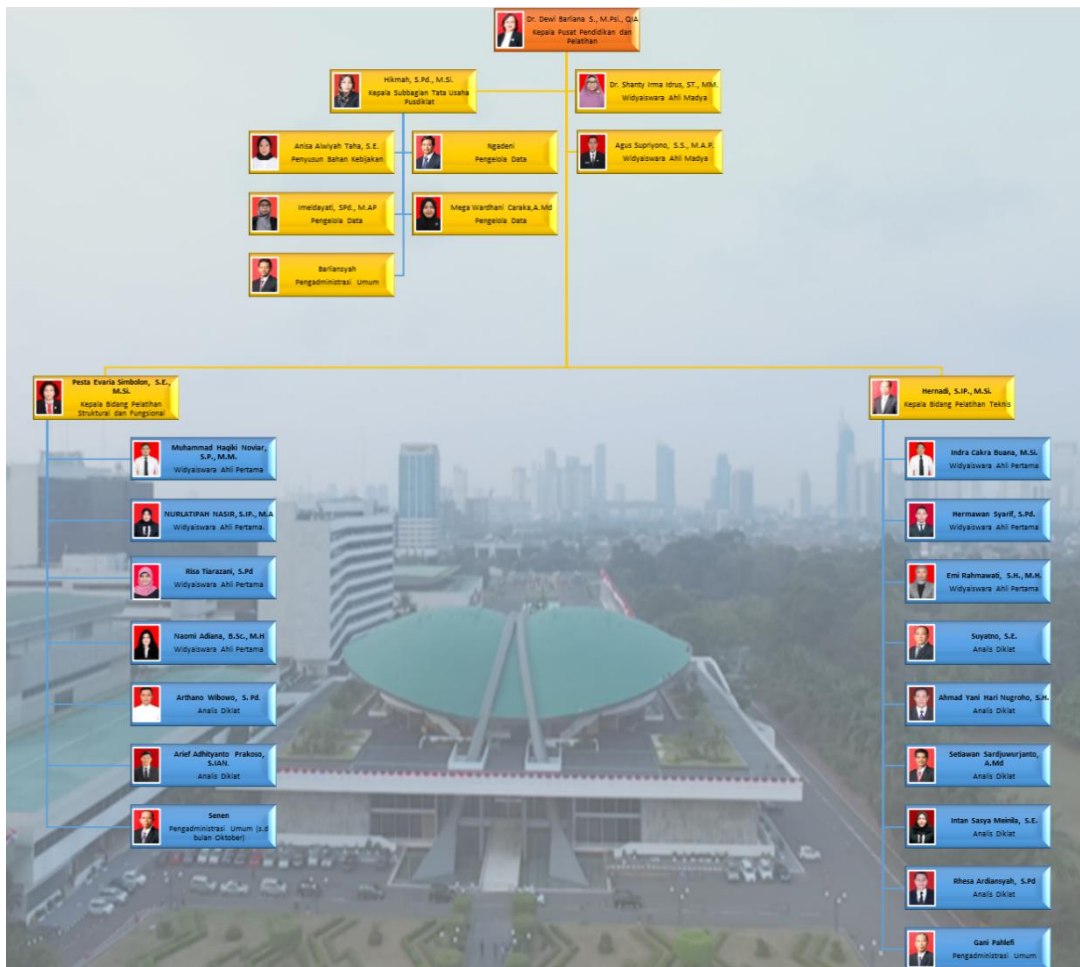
Dr. Dewi Barliana S., M.Psi., QIA
Kepala Pusat Pendidikan dan Pelatihan

Hikmah, S.Pd., M.Si.
Kepala Subbagian Tata Usaha Pusdiklat

Dr. Shanty Irma Idrus, ST., MM.
Widyaiswara Ahli Madya

Agus Supriyono, S.S., M.A.P.
Widyaiswara Ahli Madya

Anisa Alwiyah Taha, S.E.
Penyusun Bahan Kebijakan

Ngadeni
Pengelola Data

Imeldayati, SPd., M.AP
Pengelola Data

Mega Wardhani Caraka,A.Md
Pengelola Data

Barliansyah
Pengadministrasi Umum

Pesta Evaria Simbolon, S.E., M.Si.
Kepala Bidang Pelatihan Struktural dan Fungsional

Muhammad Haqiki Noviar, S.P., M.M.
Widyaiswara Ahli Pertama

NURLATIPAH NASIR, S.IP., M.A
Widyaiswara Ahli Pertama.

Risa Tiarazani, S.Pd
Widyaiswara Ahli Pertama

Naomi Adiana, B.Sc., M.H
Widyaiswara Ahli Pertama

Arthano Wibowo, S. Pd.
Analis Diklat

Arief Adhityanto Prakoso, S.IAN.
Analis Diklat

Senen
Pengadministrasi Umum (s.d bulan Oktober)

Hernadi, S.IP., M.Si.
Kepala Bidang Pelatihan Teknis

Indra Cakra Buana, M.Si.
Widyaiswara Ahli Pertama

Hermawan Syarif, S.Pd.
Widyaiswara Ahli Pertama

Emi Rahmawati, S.H., M.H.
Widyaiswara Ahli Pertama

Suyatno, S.E.
Analis Diklat

Ahmad Yani Hari Nugroho, S.H.
Analis Diklat

Setiawan Sardjowurjanto, A.Md
Analis Diklat

Intan Sasya Meinila, S.E.
Analis Diklat

Rhesa Ardiansyah, S.Pd
Analis Diklat

Gani Pahlefi
Pengadministrasi Umum